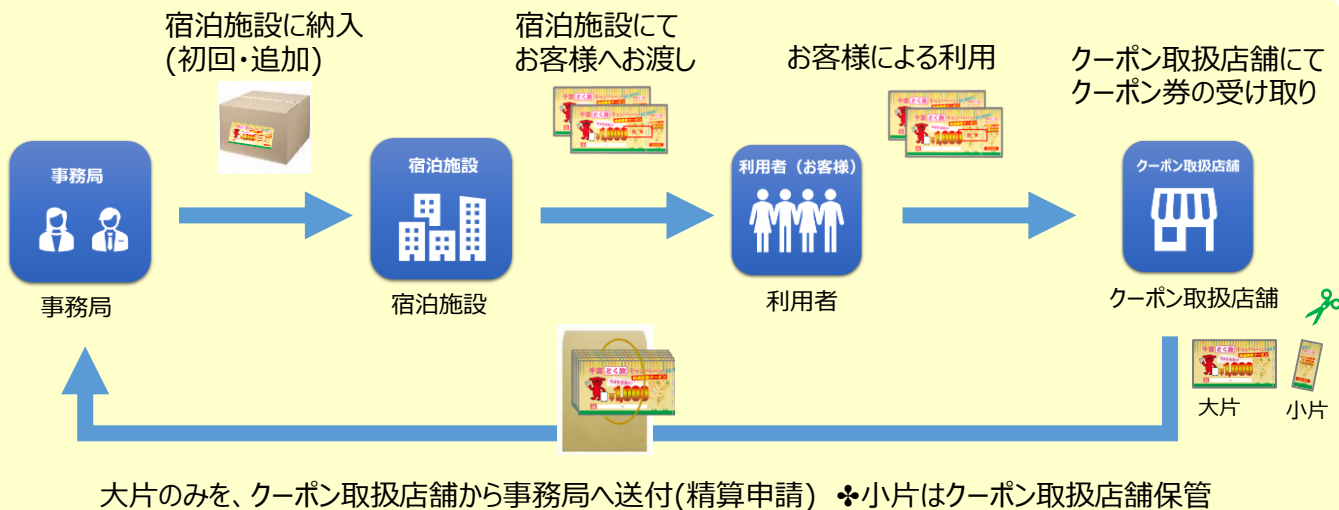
宿泊施設に納入
(初回・追加)

宿泊施設にて
お客様へお渡し

お客様による利用

クーポン取扱店舗にて
クーポン券の受け取り

事務局

事務局

宿泊施設

宿泊施設

利用者（お客様）

利用者

クーポン取扱店舗

クーポン取扱店舗

千葉 とく旅 キャンペーン

1,000

大片

小片

大片のみを、クーポン取扱店舗から事務局へ送付(精算申請) ✤小片はクーポン取扱店舗保管